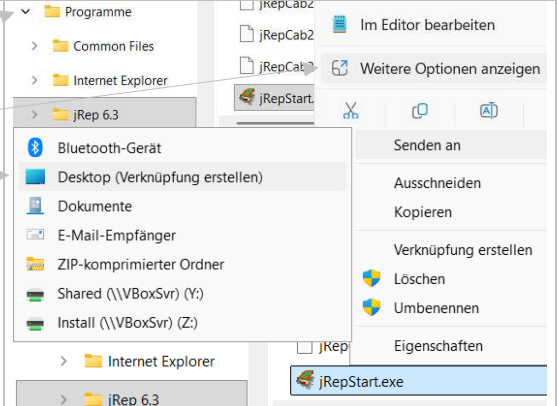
Programme
Common Files
Internet Explorer
jRep 6.3
jRepCab2
jRepCab2
jRepCab2
jRepStart.
Im Editor bearbeiten
Weitere Optionen anzeigen
Bluetooth-Gerät
Desktop (Verknüpfung erstellen)
Dokumente
E-Mail-Empfänger
ZIP-komprimierter Ordner
Shared (\\VBoxSvr) (Y:)
Install (\\VBoxSvr) (Z:)
Senden an
Ausschneiden
Kopieren
Verknüpfung erstellen
Löschen
Umbenennen
Eigenschaften
Internet Explorer
jRep
jRep 6.3
jRepStart.exe